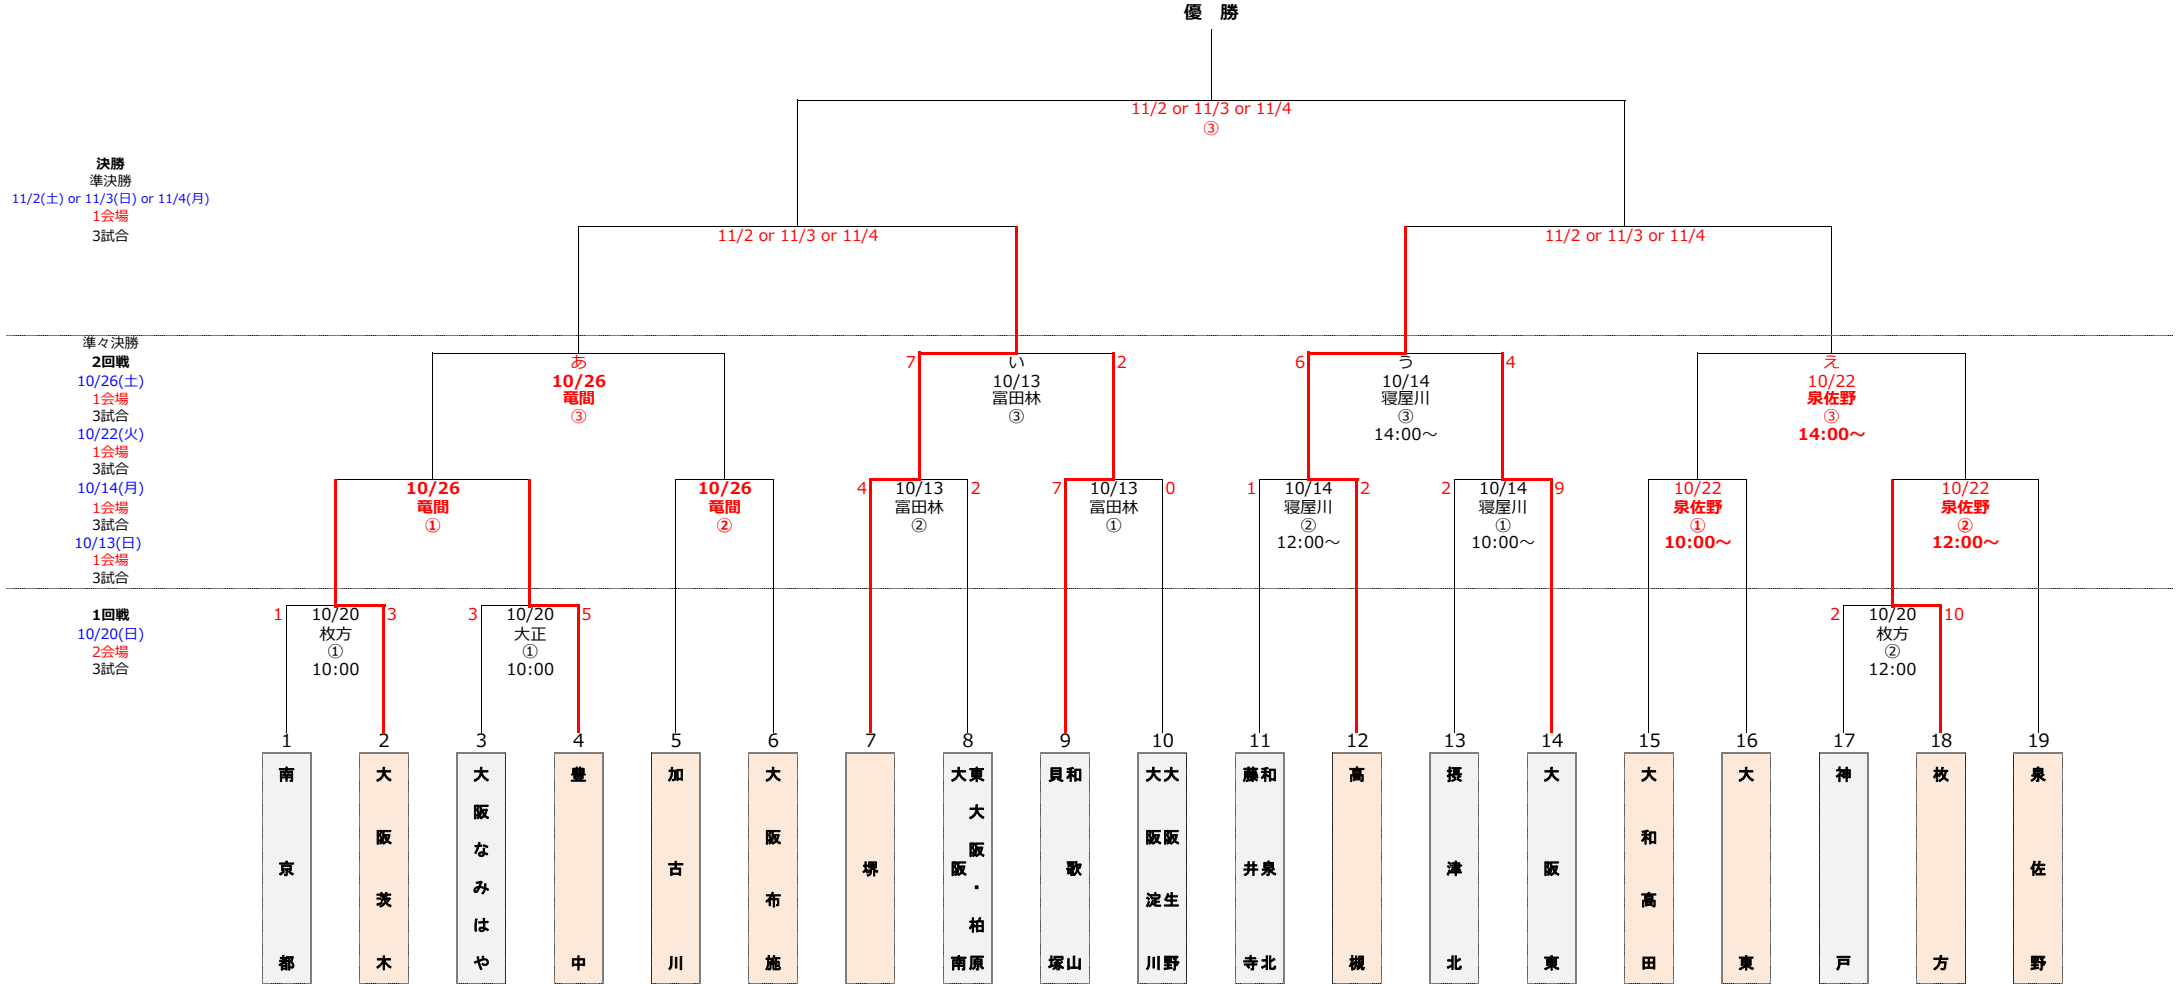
優　勝

11/2 or 11/3 or 11/4
③

決勝
準決勝
11/2(土) or 11/3(日) or 11/4(月)
1会場
3試合

11/2 or 11/3 or 11/4

11/2 or 11/3 or 11/4

準々決勝
2回戦
10/26(土)
1会場
3試合
10/22(火)
1会場
3試合
10/14(月)
1会場
3試合
10/13(日)
1会場
3試合

あ
10/26
竜間
③

7 い 2
10/13
冨田林
③

6 う 4
10/14
寝屋川
③
14:00～

え
10/22
泉佐野
③
14:00～

10/26
竜間
①

10/26
竜間
②

4 10/13 2
冨田林
②

7 10/13 0
冨田林
①

1 10/14 2
寝屋川
②
12:00～

2 10/14 9
寝屋川
①
10:00～

10/22
泉佐野
①
10:00～

10/22
泉佐野
②
12:00～

1回戦
10/20(日)
2会場
3試合

1 10/20 3
枚方
①
10:00

3 10/20 5
大正
①
10:00

2 10/20 10
枚方
②
12:00

| 1 | 2 | 3 | 4 | 5 | 6 | 7 | 8 | 9 | 10 | 11 | 12 | 13 | 14 | 15 | 16 | 17 | 18 | 19 |
|---|---|---|---|---|---|---|---|---|---|---|---|---|---|---|---|---|---|---|
| 南京都 | 大阪茨木 | 大阪なみはや | 豊中 | 加古川 | 大阪布施 | 堺 | 東大阪・柏原 大阪南 | 和歌山 貝塚 | 大阪生野 大阪淀川 | 和泉北 藤井寺 | 高槻 | 摂津北 | 大阪東 | 大和高田 | 大東 | 神戸 | 枚方 | 泉佐野 |